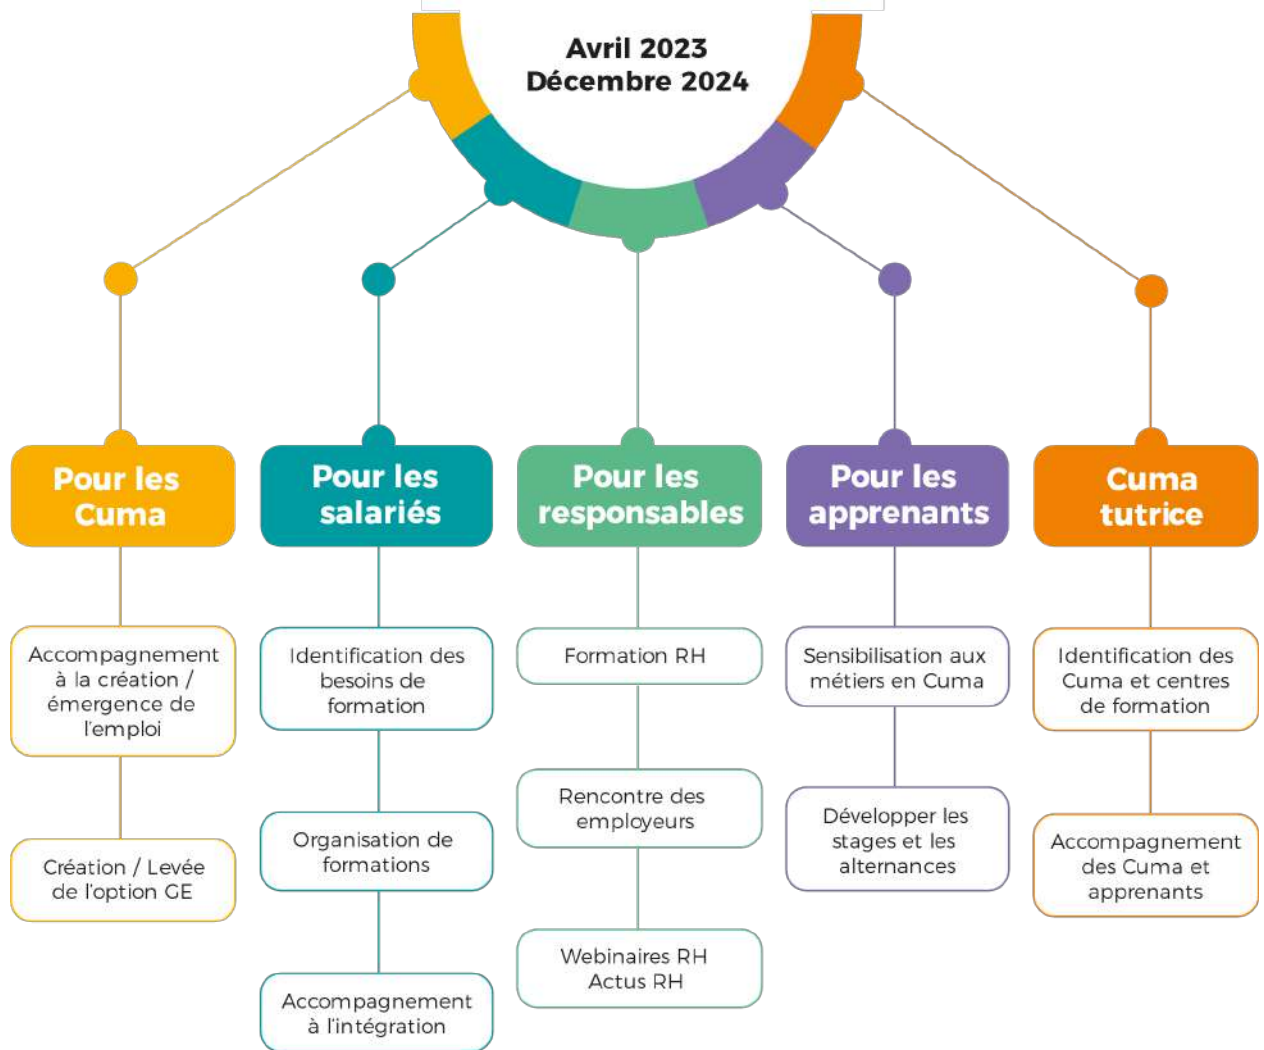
Avril 2023
Décembre 2024

Pour les Cuma

Accompagnement à la création / émergence de l'emploi

Création / Levée de l'option GE

Pour les salariés

Identification des besoins de formation

Organisation de formations

Accompagnement à l'intégration

Pour les responsables

Formation RH

Rencontre des employeurs

Webinaires RH
Actus RH

Pour les apprenants

Sensibilisation aux métiers en Cuma

Développer les stages et les alternances

Cuma tutrice

Identification des Cuma et centres de formation

Accompagnement des Cuma et apprenants